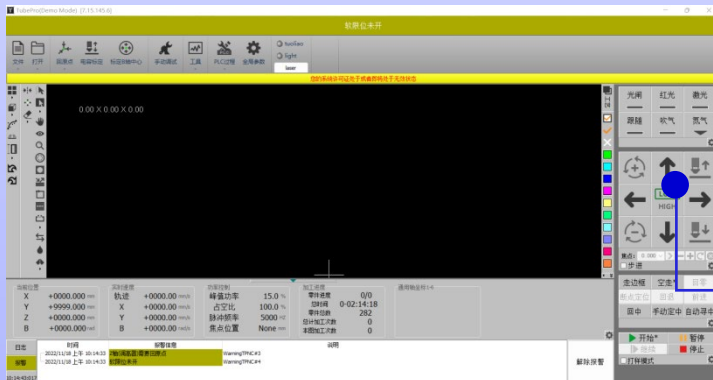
TubePro(Demo Mode) (7.15.185.6)

软限位未开

文件 打开 回原点 电容标定 标定回转中心 手动调试 工具 PLC过程 全局参数 AutoSeq Sight laser

您的系统许可证丢失或者即将处于无效状态

0.00 X 0.00 X 0.00

光闸 红光 激光
跟随 吹气 氮气

HIGH

点动 0.000
步进

走边框 空走 自寻
断点定位 前进 后退
管中 手动定中 自动寻中

开始 暂停
停止
打样模式

当前位置
X +0000.000 mm
Y +9999.000 mm
Z +0000.000 mm
B +0000.000 deg

实时速度
轨迹 +0000.000 mm/s
X +0000.000 mm/s
Y +0000.000 mm/s
B +0000.000 rad/s

功率控制
峰值功率 15.0 %
占空比 100.0 %
脉冲频率 5000 Hz
焦点位置 None mm

加工进度
零件进度 0/0
总时间 0-02:14:18
零件总数 282
总计加工次数 0
本次加工次数 0

通用输出接口4

日志
报警

| 时间 | 报警信息 | 说明 |
|---|---|---|
| 2022/11/18 上午 10:14:33 | Y轴(调高器)需要回原点 | WarningTPNC#3 |
| 2022/11/18 上午 10:14:33 | 软限位未开 | WarningTPNC#4 |

解除报警

10:14:43:017